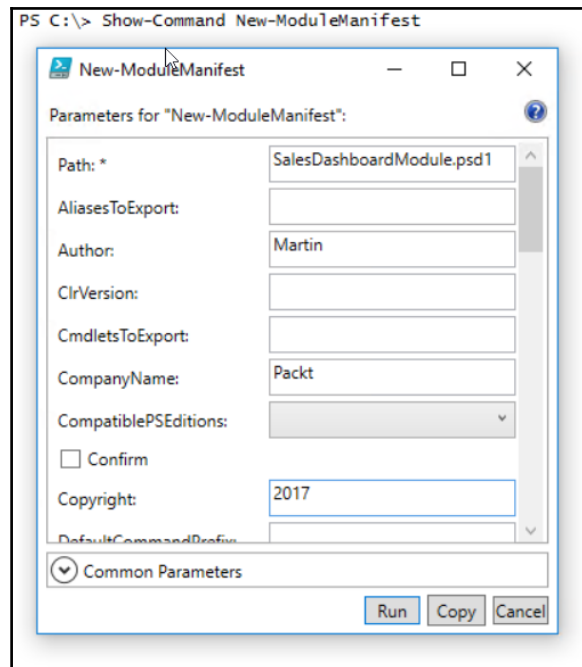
PS C:\> Show-Command New-ModuleManifest

New-ModuleManifest

Parameters for "New-ModuleManifest":

Path: * SalesDashboardModule.psd1

AliasesToExport:

Author: Martin

ClrVersion:

CmdletsToExport:

CompanyName: Packt

CompatiblePSEditions:

Confirm

Copyright: 2017

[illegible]

Common Parameters

Run Copy Cancel